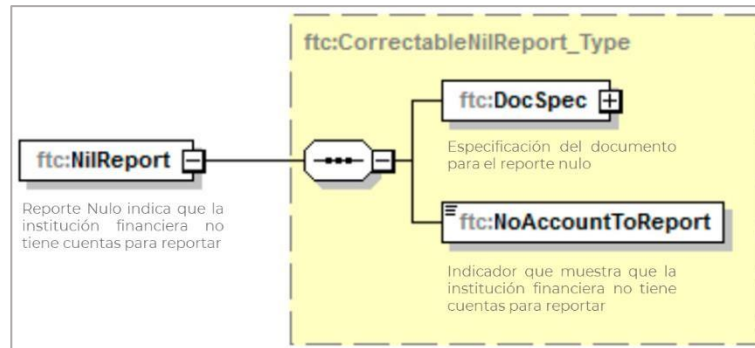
ftc:CorrectableNilReport_Type

ftc:DocSpec

Especificación del documento para el reporte nulo

ftc:NilReport

Reporte Nulo indica que la institución financiera no tiene cuentas para reportar

ftc:NoAccountToReport

Indicador que muestra que la institución financiera no tiene cuentas para reportar